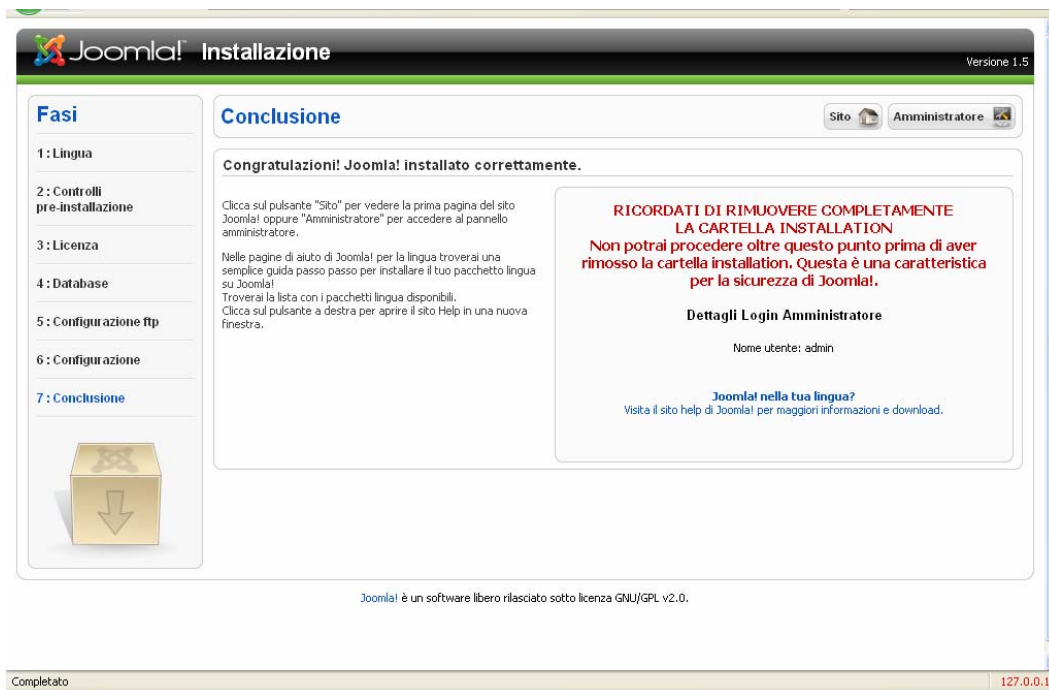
Joomla! Installazione

Versione 1.5

Fasi

1 : Lingua

2 : Controlli pre-installazione

3 : Licenza

4 : Database

5 : Configurazione ftp

6 : Configurazione

7 : Conclusione

Conclusione

Sito

Amministratore

Congratulazioni! Joomla! installato correttamente.

Clicca sul pulsante "Sito" per vedere la prima pagina del sito Joomla! oppure "Amministratore" per accedere al pannello amministratore.

Nelle pagine di aiuto di Joomla! per la lingua troverai una semplice guida passo passo per installare il tuo pacchetto lingua su Joomla!
Troverai la lista con i pacchetti lingua disponibili.
Clicca sul pulsante a destra per aprire il sito Help in una nuova finestra.

RICORDATI DI RIMUOVERE COMPLETAMENTE LA CARTELLA INSTALLATION
Non potrai procedere oltre questo punto prima di aver rimosso la cartella installation. Questa è una caratteristica per la sicurezza di Joomla!.

Dettagli Login Amministratore

Nome utente: admin

Joomla! nella tua lingua?
Visita il sito help di Joomla! per maggiori informazioni e download.

Joomla! è un software libero rilasciato sotto licenza GNU/GPL v2.0.

Completato

127.0.0.1